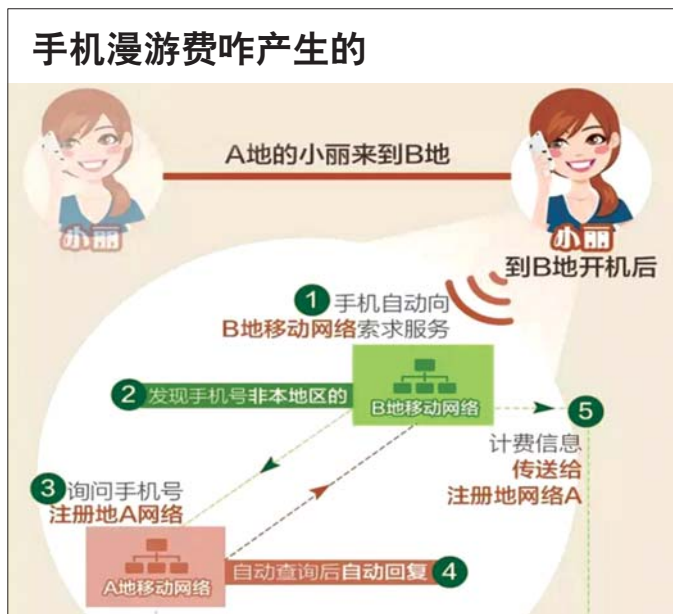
手机漫游费咋产生的

小丽

A地的小丽来到B地

小丽

到B地开机后

1 手机自动向 B地移动网络索求服务

2 发现手机号非本地区的

B地移动网络

5

计费信息 传送给 注册地网络A

3 询问手机号 注册地A网络

A地移动网络

自动查询后自动回复 4